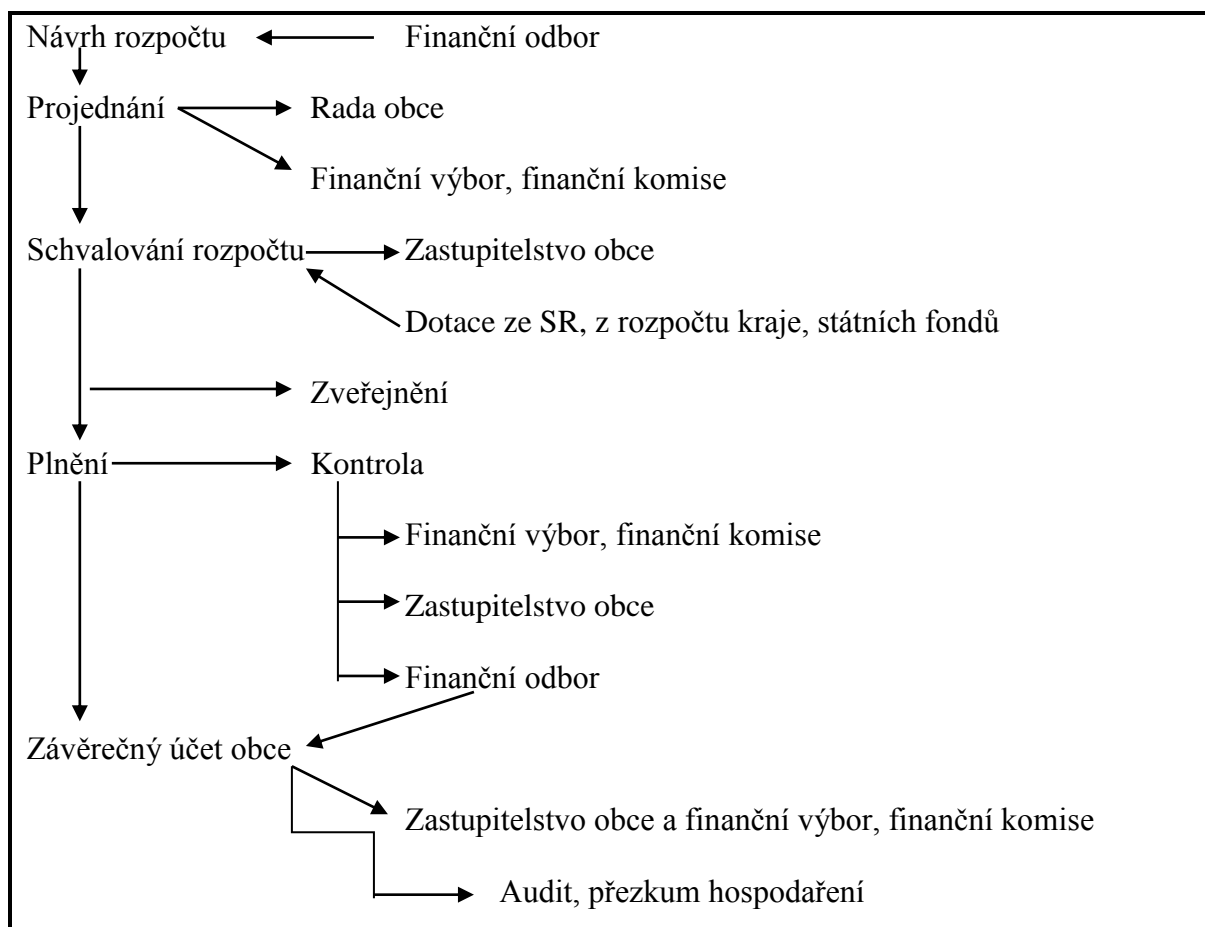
Návrh rozpočtu

Finanční odbor

Projednání

Rada obce

Finanční výbor, finanční komise

Schvalování rozpočtu

Zastupitelstvo obce

Dotace ze SR, z rozpočtu kraje, státních fondů

Zveřejnění

Plnění

Kontrola

Finanční výbor, finanční komise

Zastupitelstvo obce

Finanční odbor

Závěrečný účet obce

Zastupitelstvo obce a finanční výbor, finanční komise

Audit, přezkum hospodaření